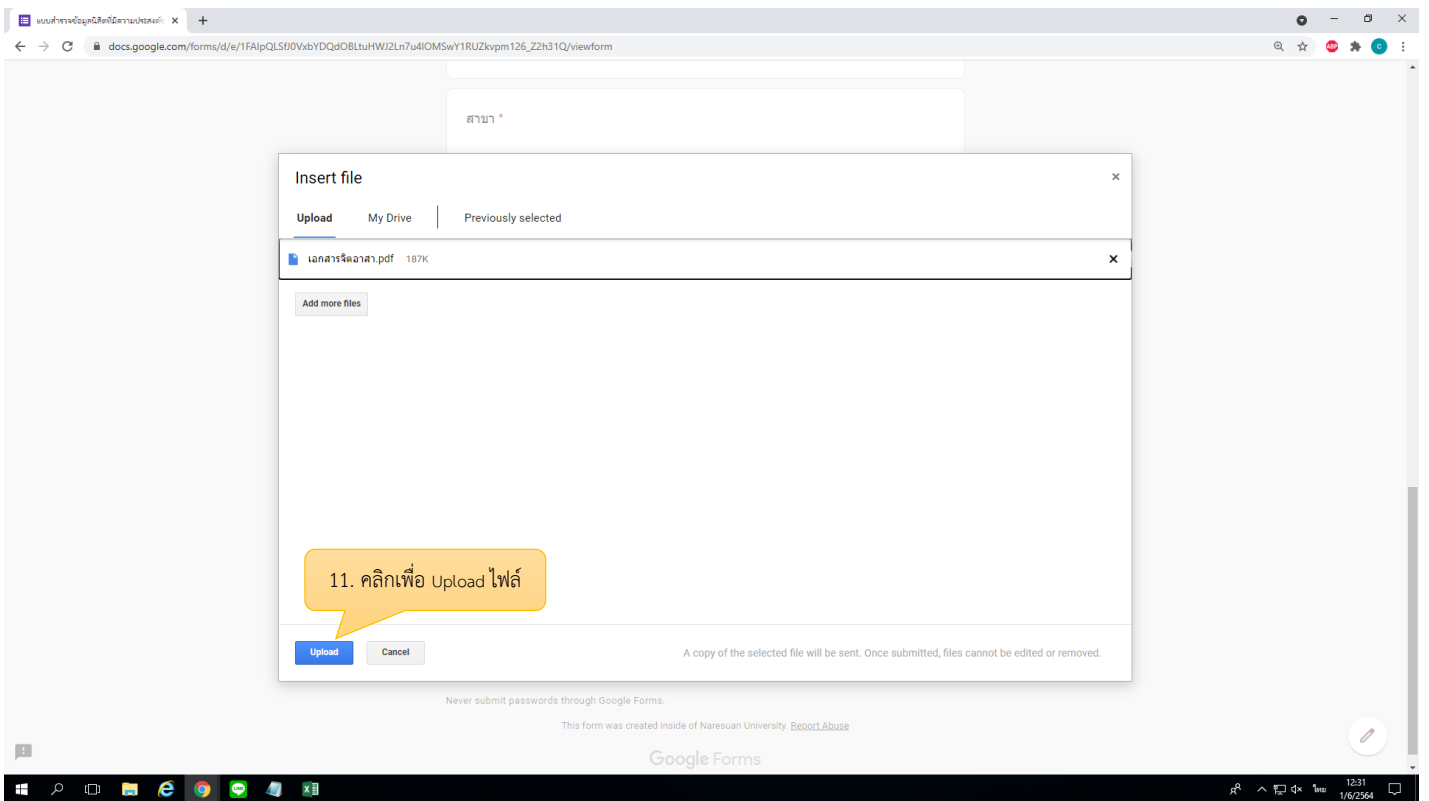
แบบสำรวจข้อมูลนิสิตที่มีความประสงค์

docs.google.com/forms/d/e/1FAIpQLSfJ0VxbYDQdOBLtuHWJ2Ln7u4IOMSwY1RUZkvpm126_Z2h31Q/viewform

สาขา *

Insert file

Upload My Drive Previously selected

เอกสารจิตอาสา.pdf 187K

Add more files

11. คลิกเพื่อ Upload ไฟล์

Upload Cancel

A copy of the selected file will be sent. Once submitted, files cannot be edited or removed.

Never submit passwords through Google Forms.

This form was created inside of Naresuan University. Report Abuse

Google Forms

ไทย 12:31 1/6/2564